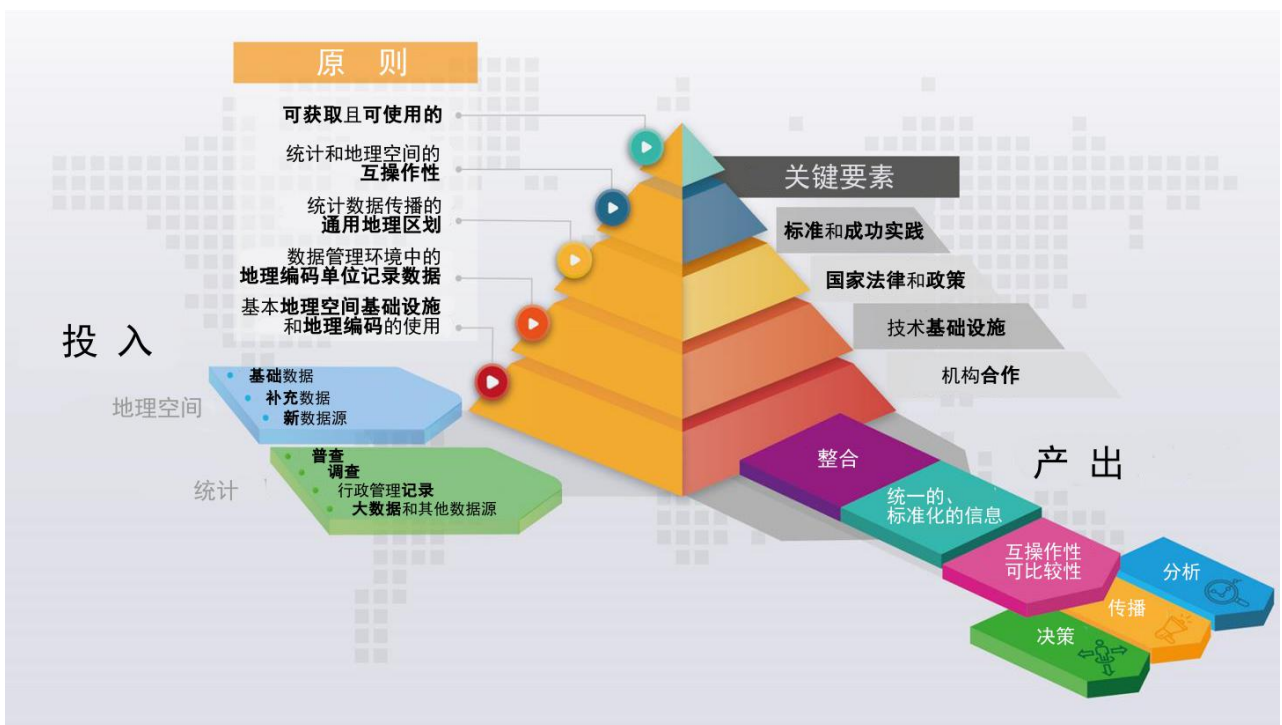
原 则

可获取且可使用的

统计和地理空间的
互操作性

统计数据传播的
通用地理区划

数据管理环境中的
地理编码单位记录数据

基本地理空间基础设施
和地理编码的使用

关键要素

标准和成功实践

国家法律和政策

技术基础设施

机构合作

投 入

地理空间
• 基础数据
• 补充数据
• 新数据源

统计
• 普查
• 调查
• 行政管理记录
• 大数据和其他数据源

产 出

整合

统一的、
标准化的信息

互操作性
可比较性

分析

传播

决策